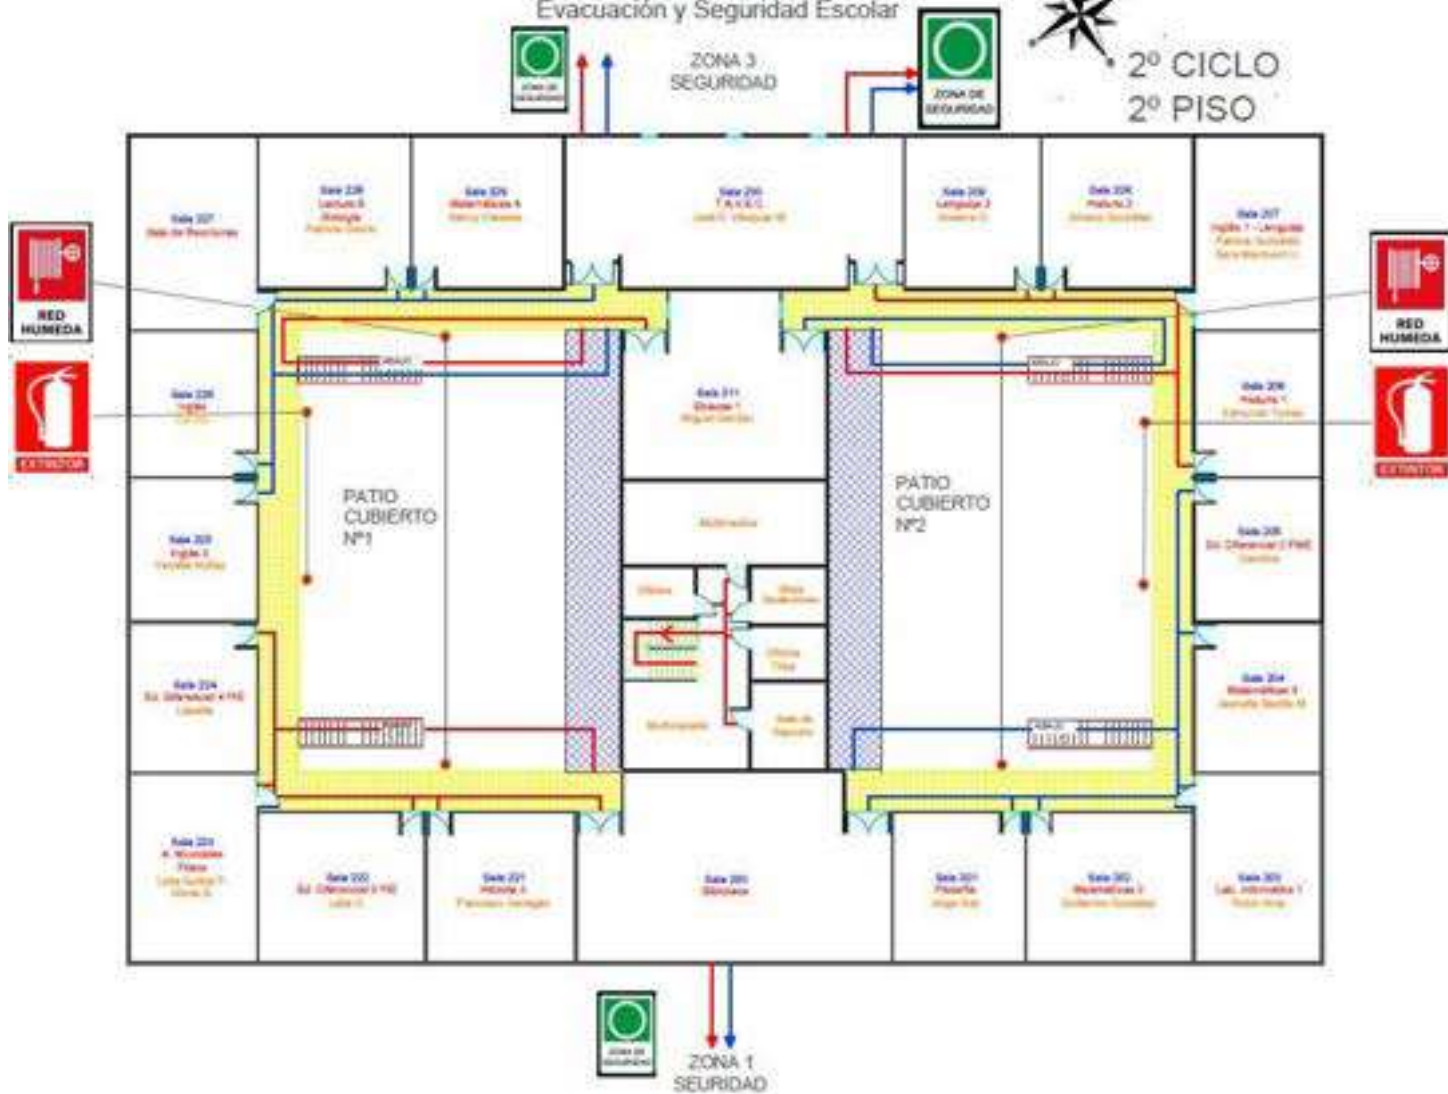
Evacuación y Seguridad Escolar

ZONA DE SEGURIDAD

ZONA 3
SEGURIDAD

ZONA DE SEGURIDAD

2º CICLO
2º PISO

Sala 227
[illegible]

Sala 228
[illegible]

Sala 229
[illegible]

Sala 210
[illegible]

Sala 209
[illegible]

Sala 208
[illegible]

Sala 207
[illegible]

RED HUMEDA

EXTINTOR

Sala 226
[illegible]

Sala 211
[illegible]

Sala 206
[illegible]

RED HUMEDA

EXTINTOR

PATIO
CUBIERTO
Nº1

PATIO
CUBIERTO
Nº2

Sala 225
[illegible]

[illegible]

Sala 205
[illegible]

Sala 224
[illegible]

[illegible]

Sala 204
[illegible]

Sala 223
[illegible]

Sala 222
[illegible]

Sala 221
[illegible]

Sala 200
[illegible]

Sala 201
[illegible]

Sala 202
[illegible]

Sala 203
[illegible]

ZONA DE SEGURIDAD

ZONA 1
SEURIDAD